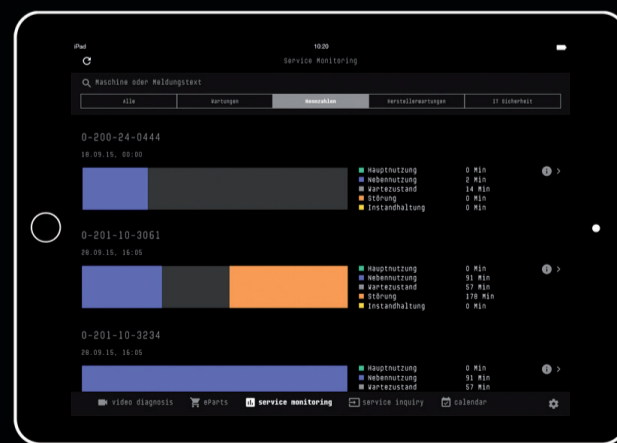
iPad

10:20

Service Monitoring

Maschine oder Meldungstext

Alle | Wartungen | Kennzahlen | Herstellerwartungen | IT Sicherheit

0-200-24-0444

10.09.15, 09:00

Hauptnutzung 0 Min
Nebennutzung 2 Min
Wartezustand 14 Min
Störung 0 Min
Instandhaltung 0 Min

0-201-10-3061

28.09.15, 16:05

Hauptnutzung 0 Min
Nebennutzung 91 Min
Wartezustand 57 Min
Störung 178 Min
Instandhaltung 0 Min

0-201-10-3234

28.09.15, 16:05

Hauptnutzung 0 Min
Nebennutzung 91 Min
Wartezustand 57 Min

video diagnosis | eParts | service monitoring | service inquiry | calendar